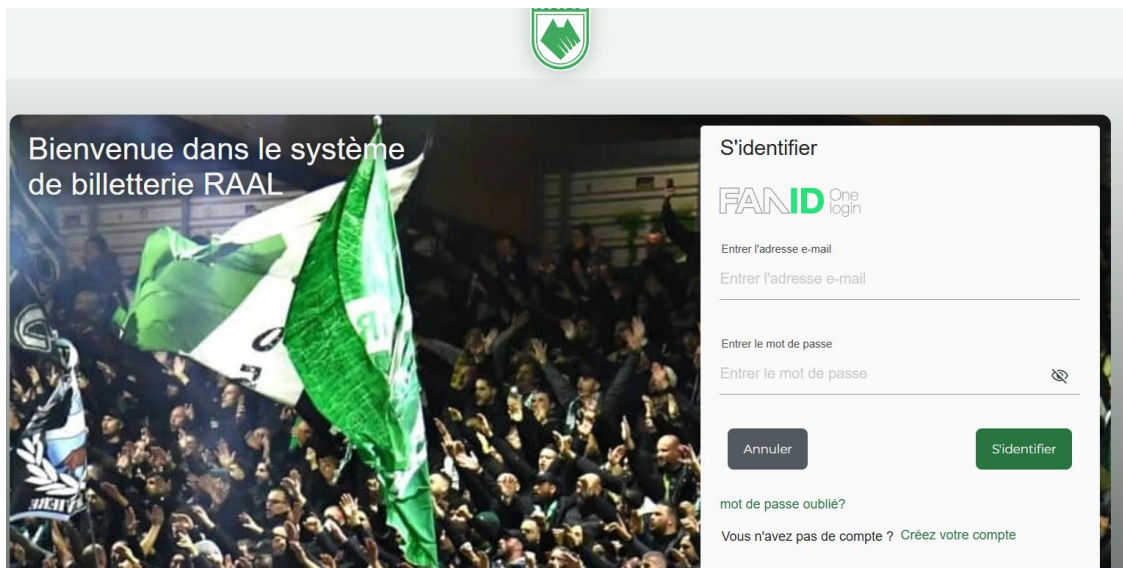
Bienvenue dans le système de billetterie RAAL

S'identifier

FANID One login

Entrer l'adresse e-mail

Entrer l'adresse e-mail

Entrer le mot de passe

Entrer le mot de passe

Annuler

S'identifier

mot de passe oublié?

Vous n'avez pas de compte ? Créez votre compte